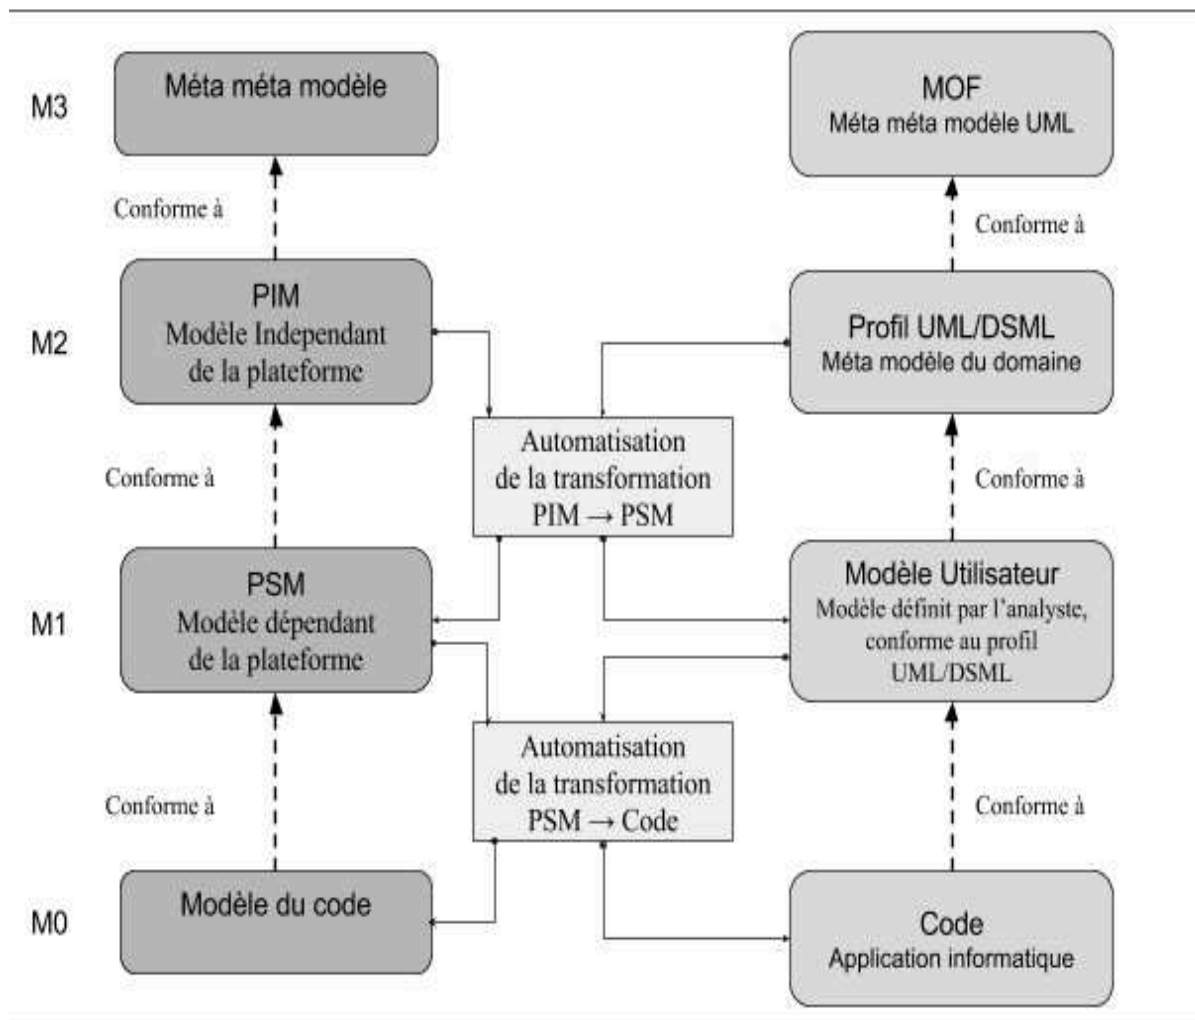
M3

Méta méta modèle

MOF
Méta méta modèle UML

Conforme à

Conforme à

M2

PIM
Modèle Independant de la plateforme

Profil UML/DSML
Méta modèle du domaine

Automatisation de la transformation PIM → PSM

Conforme à

Conforme à

M1

PSM
Modèle dépendant de la plateforme

Modèle Utilisateur
Modèle définit par l'analyste, conforme au profil UML/DSML

Automatisation de la transformation PSM → Code

Conforme à

Conforme à

M0

Modèle du code

Code
Application informatique